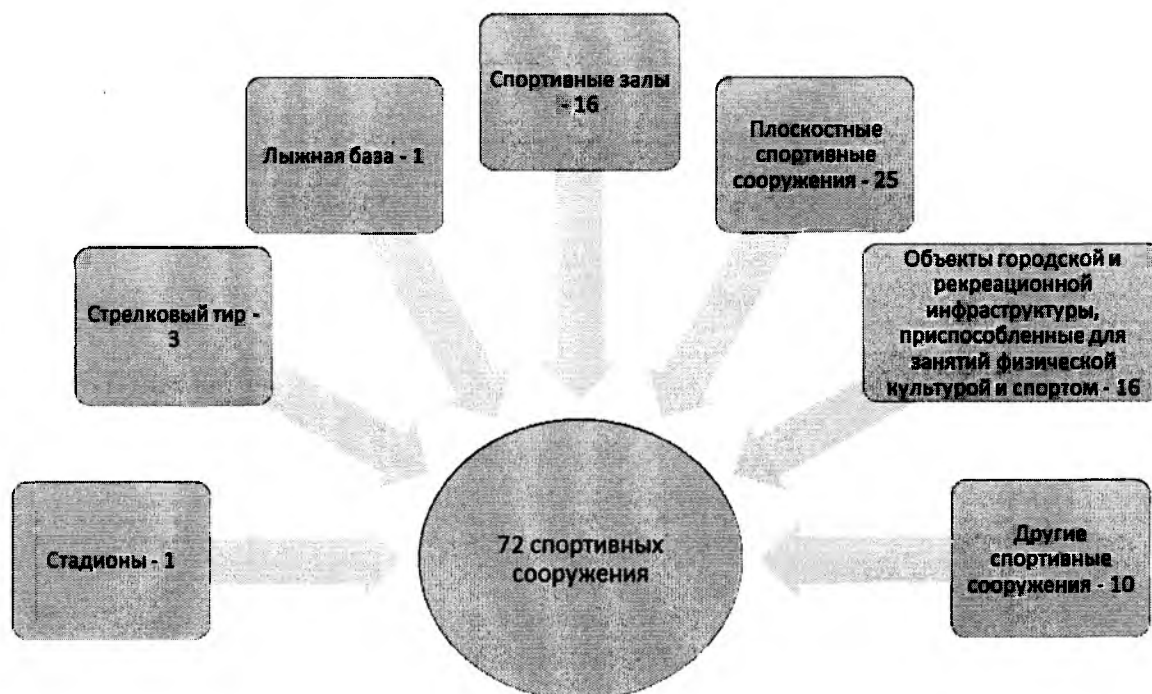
Спортивные залы - 16

Лыжная база - 1

Плоскостные спортивные сооружения - 25

Стрелковый тир - 3

Объекты городской и рекреационной инфраструктуры, приспособленные для занятий физической культурой и спортом - 16

Стадионы - 1

72 спортивных сооружения

Другие спортивные сооружения - 10